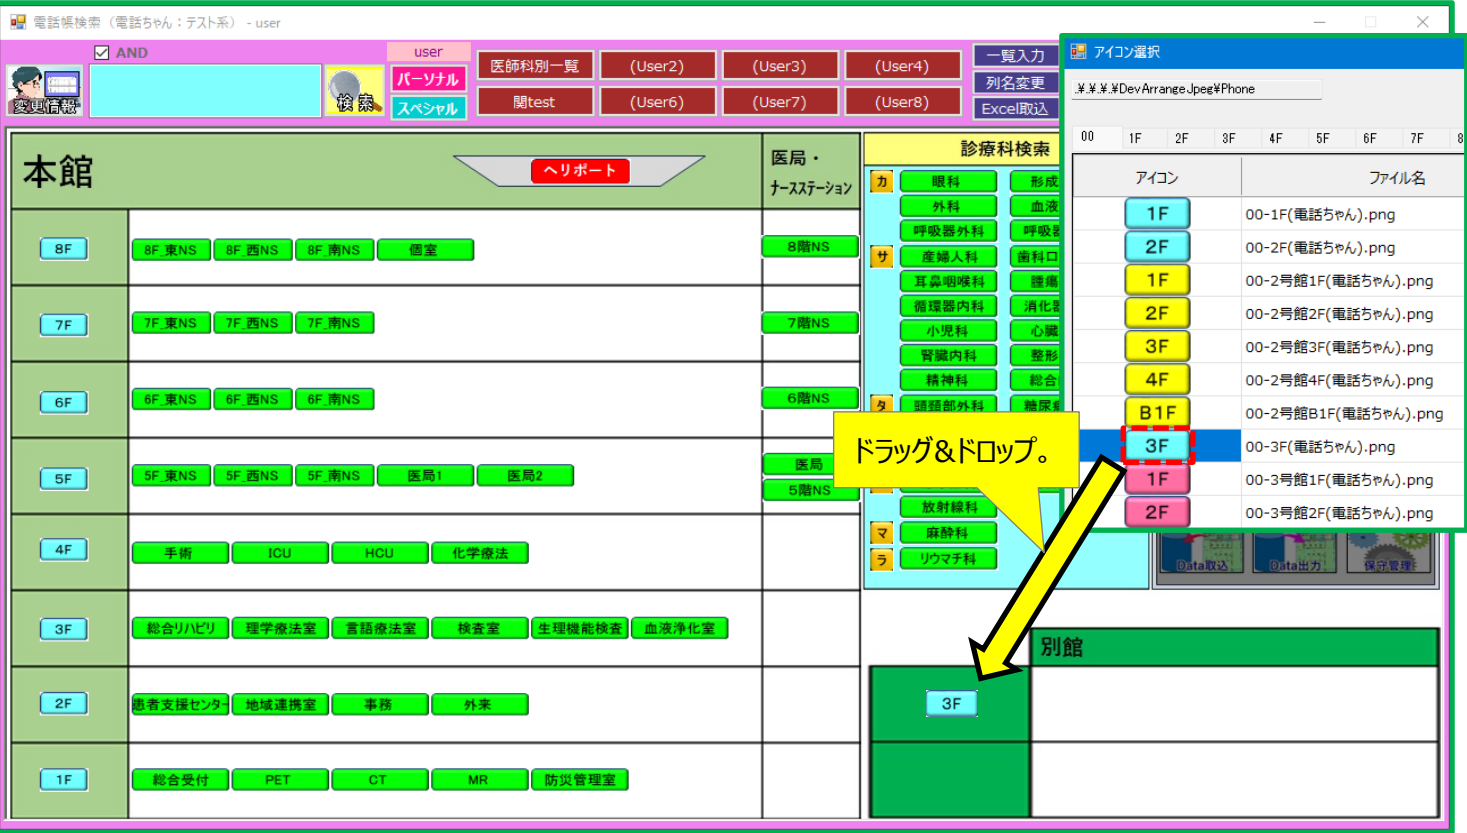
電話帳検索（電話ちゃん：テスト系） - user

AND
user
変更情報
検索
パーソナル
スペシャル
医師科別一覧
(User2)
(User3)
(User4)
閲test
(User6)
(User7)
(User8)
一覧入力
列名変更
Excel取込

本館
ヘリポート
医局・ナースステーション

8F
8F_東NS
8F_西NS
8F_南NS
個室
8階NS

7F
7F_東NS
7F_西NS
7F_南NS
7階NS

6F
6F_東NS
6F_西NS
6F_南NS
6階NS

5F
5F_東NS
5F_西NS
5F_南NS
医局1
医局2
医局
5階NS

4F
手術
ICU
HCU
化学療法

3F
総合リハビリ
理学療法室
言語療法室
検査室
生理機能検査
血液浄化室

2F
患者支援センター
地域連携室
事務
外来

1F
総合受付
PET
CT
MR
防災管理室

診療科検索
カ
眼科
形成
外科
血液
呼吸器外科
呼吸
サ
産婦人科
歯科口
耳鼻咽喉科
腫瘍
循環器内科
消化
小児科
心臓
腎臓内科
整形
精神科
総合
タ
頭頸部外科
糖尿
放射線科
マ
麻酔科
ラ
リウマチ科

ドラッグ＆ドロップ。

別館
3F

アイコン選択
.¥.¥.¥DevArrange.Jpeg¥Phone
00
1F
2F
3F
4F
5F
6F
7F
8

| アイコン | ファイル名 |
|---|---|
| 1F | 00-1F(電話ちゃん).png |
| 2F | 00-2F(電話ちゃん).png |
| 1F | 00-2号館1F(電話ちゃん).png |
| 2F | 00-2号館2F(電話ちゃん).png |
| 3F | 00-2号館3F(電話ちゃん).png |
| 4F | 00-2号館4F(電話ちゃん).png |
| B1F | 00-2号館B1F(電話ちゃん).png |
| 3F | 00-3F(電話ちゃん).png |
| 1F | 00-3号館1F(電話ちゃん).png |
| 2F | 00-3号館2F(電話ちゃん).png |

Data取込
Data出力
保守管理